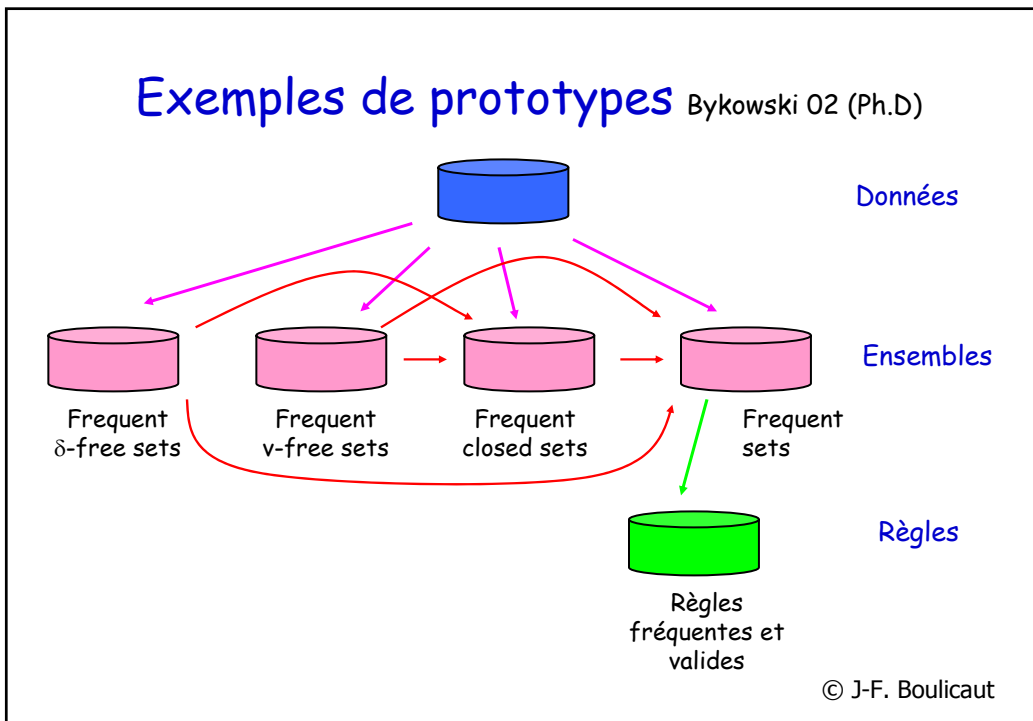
Exemples de prototypes Bykowski 02 (Ph.D)

Données

Ensembles

Frequent $\delta$-free sets

Frequent v-free sets

Frequent closed sets

Frequent sets

Règles

Règles fréquentes et valides

© J-F. Boulicaut